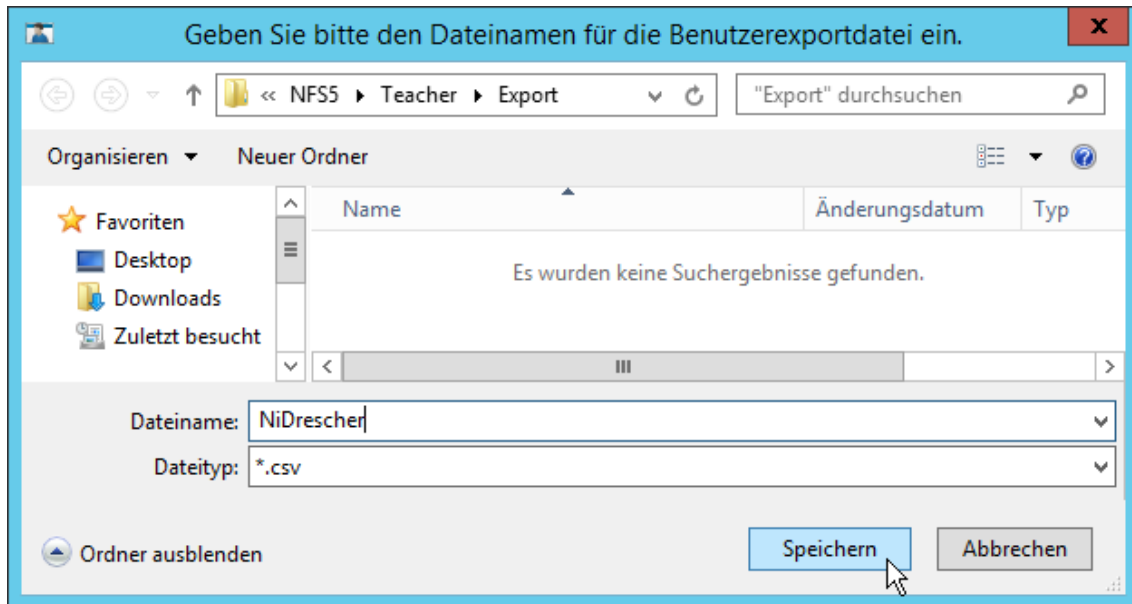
Geben Sie bitte den Dateinamen für die Benutzerexportdatei ein.

« NFS5 ▸ Teacher ▸ Export

"Export" durchsuchen

Organisieren ▾ Neuer Ordner

Favoriten
Desktop
Downloads
Zuletzt besucht

| Name | Änderungsdatum | Typ |
|---|---|---|

Es wurden keine Suchergebnisse gefunden.

Dateiname: NiDrescher
Dateityp: *.csv

Ordner ausblenden

Speichern
Abbrechen